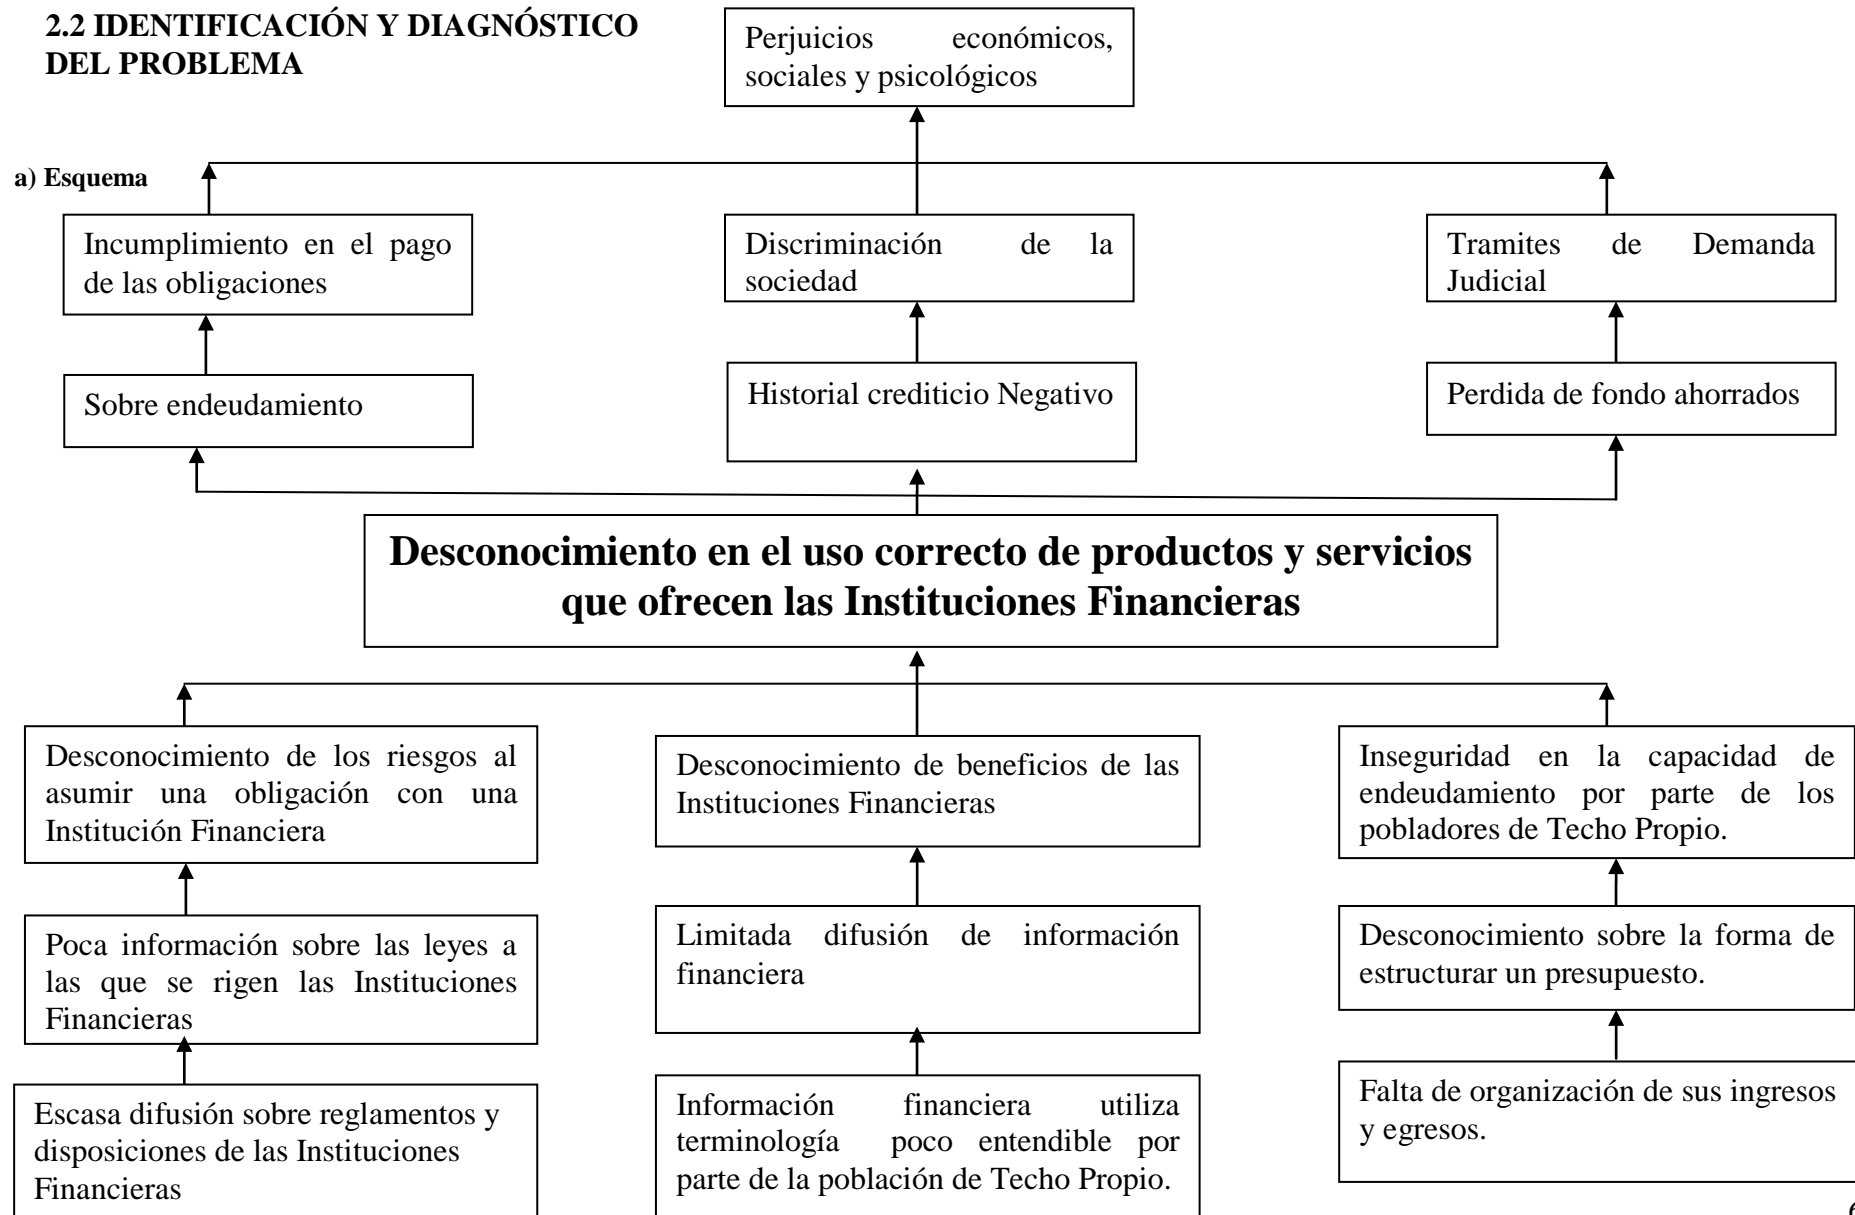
2.2 IDENTIFICACIÓN Y DIAGNÓSTICO DEL PROBLEMA

Perjuicios económicos, sociales y psicológicos

a) Esquema

Incumplimiento en el pago de las obligaciones

Discriminación de la sociedad

Tramites de Demanda Judicial

Sobre endeudamiento

Historial crediticio Negativo

Perdida de fondo ahorrados

Desconocimiento en el uso correcto de productos y servicios que ofrecen las Instituciones Financieras

Desconocimiento de los riesgos al asumir una obligación con una Institución Financiera

Desconocimiento de beneficios de las Instituciones Financieras

Inseguridad en la capacidad de endeudamiento por parte de los pobladores de Techo Propio.

Poca información sobre las leyes a las que se rigen las Instituciones Financieras

Limitada difusión de información financiera

Desconocimiento sobre la forma de estructurar un presupuesto.

Escasa difusión sobre reglamentos y disposiciones de las Instituciones Financieras

Información financiera utiliza terminología poco entendible por parte de la población de Techo Propio.

Falta de organización de sus ingresos y egresos.

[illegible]